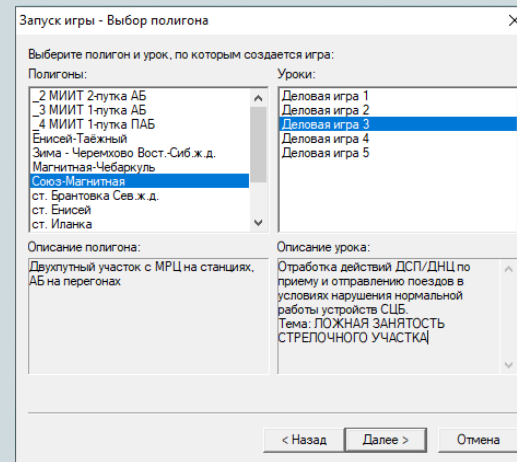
Запуск игры - Выбор полигона

Выберите полигон и урок, по которым создается игра:

Полигоны:

_2 МИИТ 2-путка АБ
_3 МИИТ 1-путка АБ
_4 МИИТ 1-путка ПАБ
Енисей-Таёжный
Зима - Черемхово Вост.-Сиб.ж.д.
Магнитная-Чебаркуль
Союз-Магнитная
ст. Брантовка Сев.ж.д.
ст. Енисей
ст. Иланка

Уроки:

Деловая игра 1
Деловая игра 2
Деловая игра 3
Деловая игра 4
Деловая игра 5

Описание полигона:

Двухпутный участок с МРЦ на станциях, АБ на перегонах

Описание урока:

Отработка действий ДСП/ДНЦ по приему и отправлению поездов в условиях нарушения нормальной работы устройств СЦБ.
Тема: ЛОЖНАЯ ЗАНЯТОСТЬ СТРЕЛОЧНОГО УЧАСТКА

< Назад
Далее >
Отмена